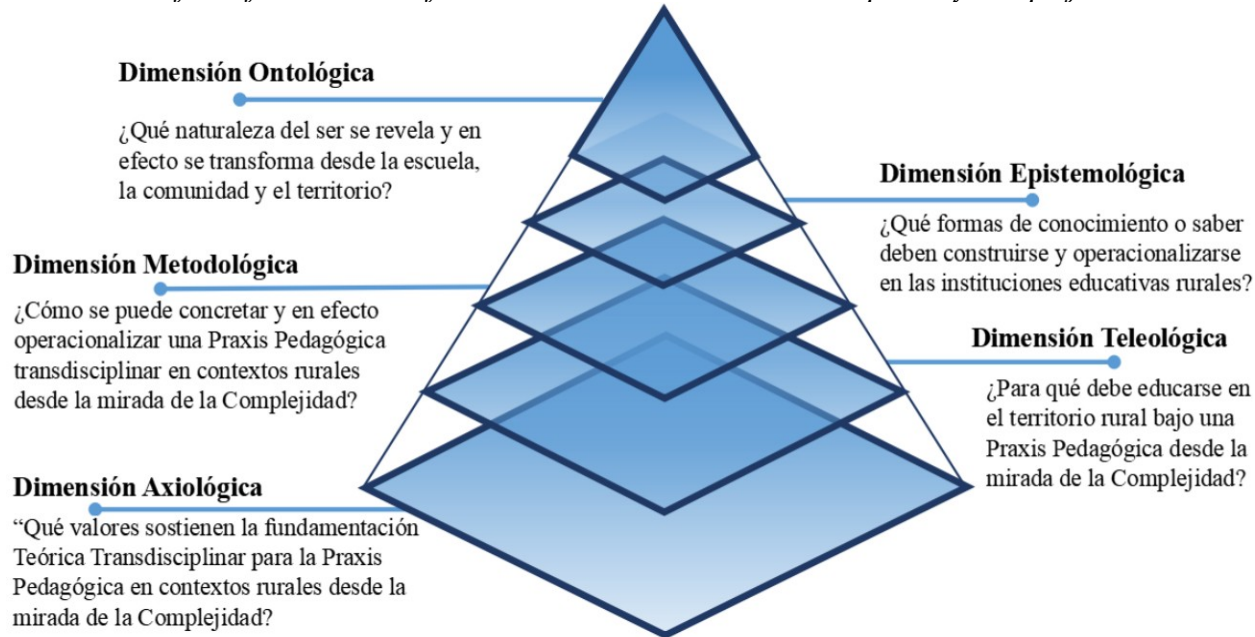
Dimensión Ontológica

¿Qué naturaleza del ser se revela y en efecto se transforma desde la escuela, la comunidad y el territorio?

Dimensión Epistemológica

¿Qué formas de conocimiento o saber deben construirse y operacionalizarse en las instituciones educativas rurales?

Dimensión Metodológica

¿Cómo se puede concretar y en efecto operacionalizar una Praxis Pedagógica transdisciplinar en contextos rurales desde la mirada de la Complejidad?

Dimensión Teleológica

¿Para qué debe educarse en el territorio rural bajo una Praxis Pedagógica desde la mirada de la Complejidad?

Dimensión Axiológica

"Qué valores sostienen la fundamentación Teórica Transdisciplinar para la Praxis Pedagógica en contextos rurales desde la mirada de la Complejidad?